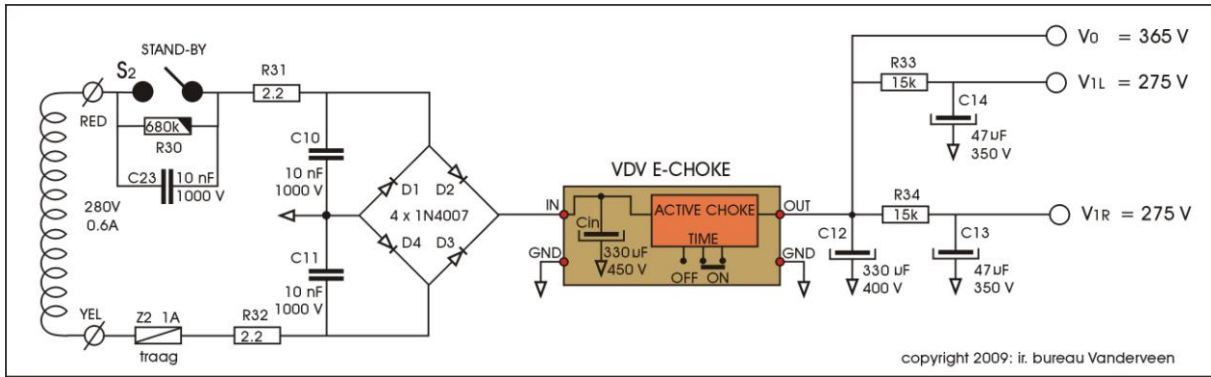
STAND-BY
$S_2$
R31
2.2
RED
680k
R30
C23
10 nF
1000 V
C10
10 nF
1000 V
280V
0.6A
D1
D2
4 x 1N4007
D4
D3
C11
10 nF
1000 V
YEL
Z2 1A
traag
R32
2.2
VDV E-CHOKE
IN
OUT
Cin
330 uF
450 V
ACTIVE CHOKE
TIME
OFF ON
GND
GND
$V_0$ = 365 V
R33
15k
$V_{1L}$ = 275 V
C14
47 uF
350 V
C12
330 uF
400 V
R34
15k
$V_{1R}$ = 275 V
C13
47 uF
350 V
copyright 2009: ir. bureau Vanderveen